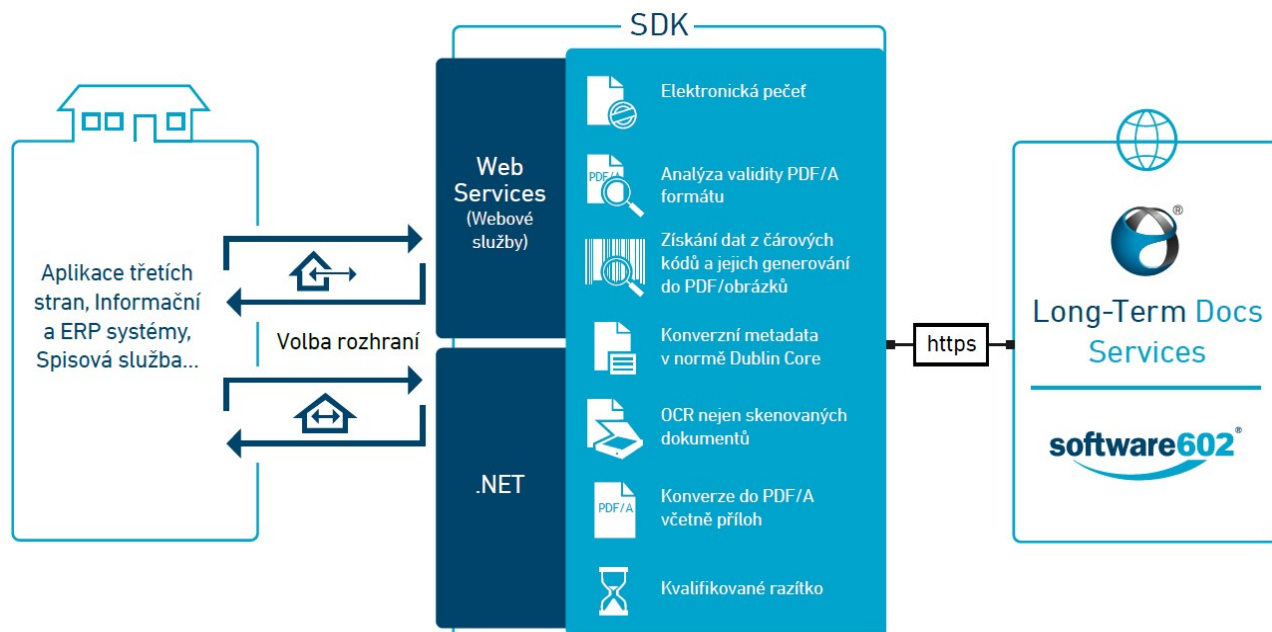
SDK

Aplikace třetích stran, Informační a ERP systémy, Spisová služba...

Volba rozhraní

Web Services (Webové služby)

.NET

Elektronická pečeť

PDF/A

Analýza validity PDF/A formátu

Získání dat z čárových kódů a jejich generování do PDF/obrázků

Konverzní metadata v normě Dublin Core

OCR nejen skenovaných dokumentů

PDF/A

Konverze do PDF/A včetně příloh

Kvalifikované razítko

https

®

Long-Term Docs Services

software602®